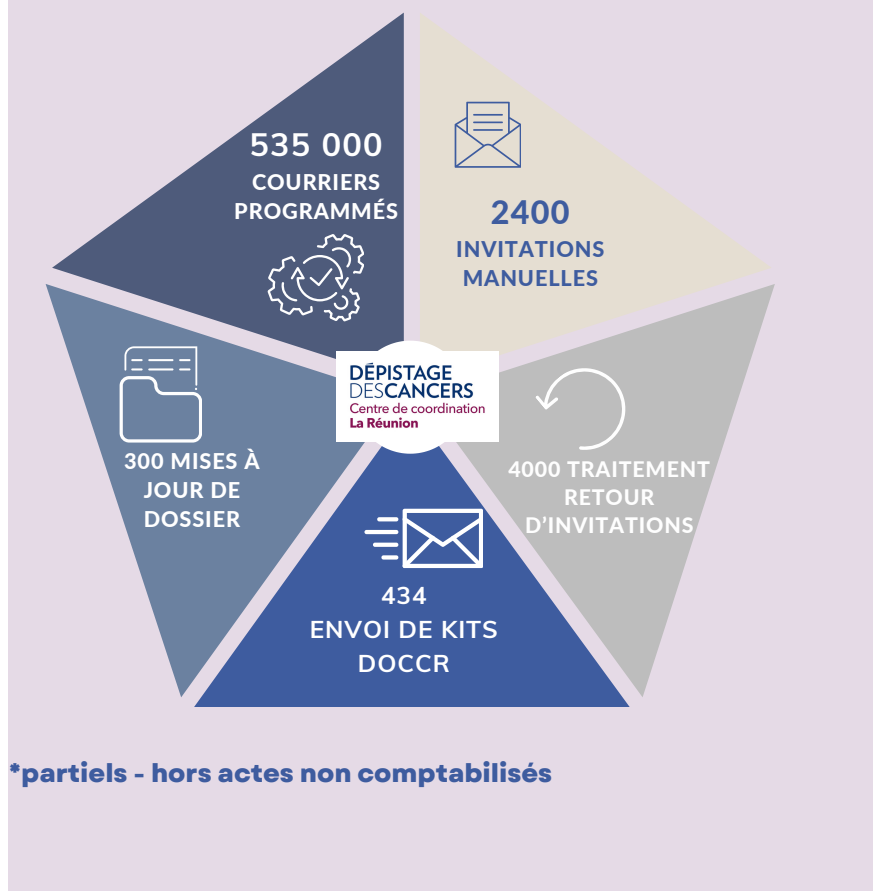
535 000
COURRIERS PROGRAMMÉS

2400
INVITATIONS MANUELLES

DÉPISTAGE DESCANCERS
Centre de coordination
La Réunion

300 MISES À JOUR DE DOSSIER

4000 TRAITEMENT RETOUR D'INVITATIONS

434
ENVOI DE KITS DOCCR

*partiels - hors actes non comptabilisés